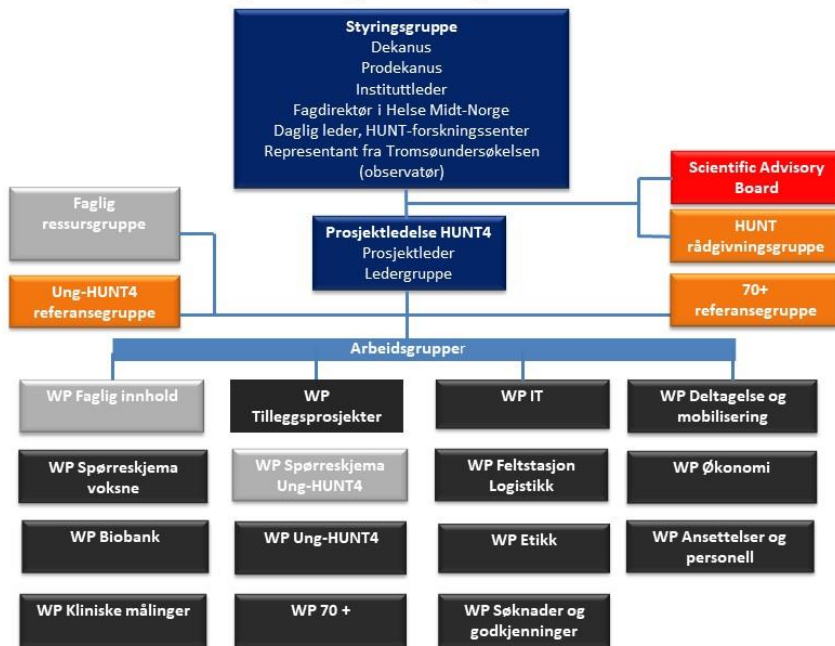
Styringsgruppe
Dekanus
Prodekanus
Instituttleder
Fagdirektør i Helse Midt-Norge
Daglig leder, HUNT-forskningssenter
Representant fra Tromsøundersøkelsen (observatør)

Scientific Advisory Board

Faglig ressursgruppe

Prosjektledelse HUNT4
Prosjektleder
Ledergruppe

HUNT rådgivningsgruppe

Ung-HUNT4 referansegruppe

70+ referansegruppe

Arbeidsgrupper

WP Faglig innhold

WP Tilleggsprosjekter

WP IT

WP Deltagelse og mobilisering

WP Spørreskjema voksne

WP Spørreskjema Ung-HUNT4

WP Feltstasjon Logistikk

WP Økonomi

WP Biobank

WP Ung-HUNT4

WP Etikk

WP Ansettelser og personell

WP Kliniske målinger

WP 70 +

WP Søknader og godkjenninger